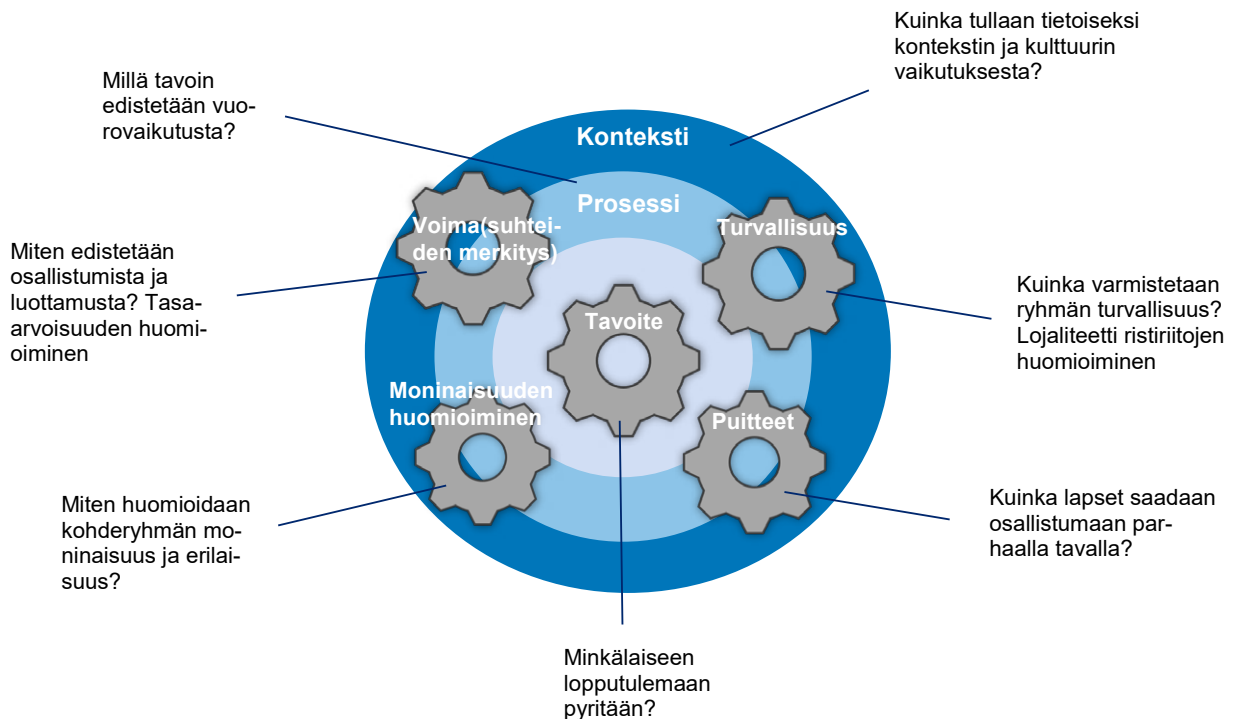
Kuinka tullaan tietoiseksi kontekstin ja kulttuurin vaikutuksesta?

Millä tavoin edistetään vuorovaikutusta?

Konteksti

Prosessi

Voima(suhteiden merkitys)

Turvallisuus

Miten edistetään osallistumista ja luottamusta? Tasaarvoisuuden huomioiminen

Kuinka varmistetaan ryhmän turvallisuus? Lojaliteetti ristiriitojen huomioiminen

Tavoite

Moninaisuuden huomioiminen

Puitteet

Miten huomioidaan kohderyhmän moninaisuus ja erilaisuus?

Kuinka lapset saadaan osallistumaan parhaalla tavalla?

Minkälaiseen lopputulemaan pyritään?